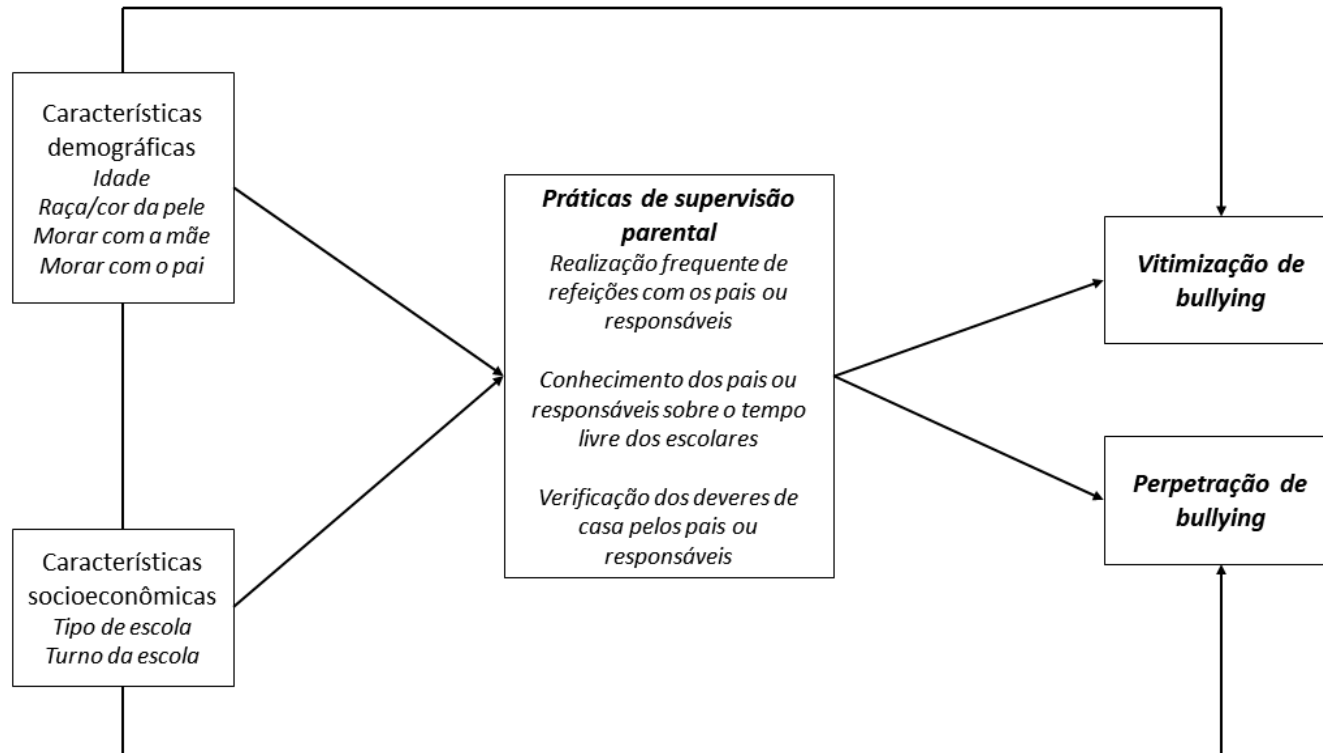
Características demográficas
*Idade*
*Raça/cor da pele*
*Morar com a mãe*
*Morar com o pai*

Características socioeconômicas
*Tipo de escola*
*Turno da escola*

***Práticas de supervisão parental***
*Realização frequente de refeições com os pais ou responsáveis*

*Conhecimento dos pais ou responsáveis sobre o tempo livre dos escolares*

*Verificação dos deveres de casa pelos pais ou responsáveis*

***Vitimização de bullying***

***Perpetração de bullying***